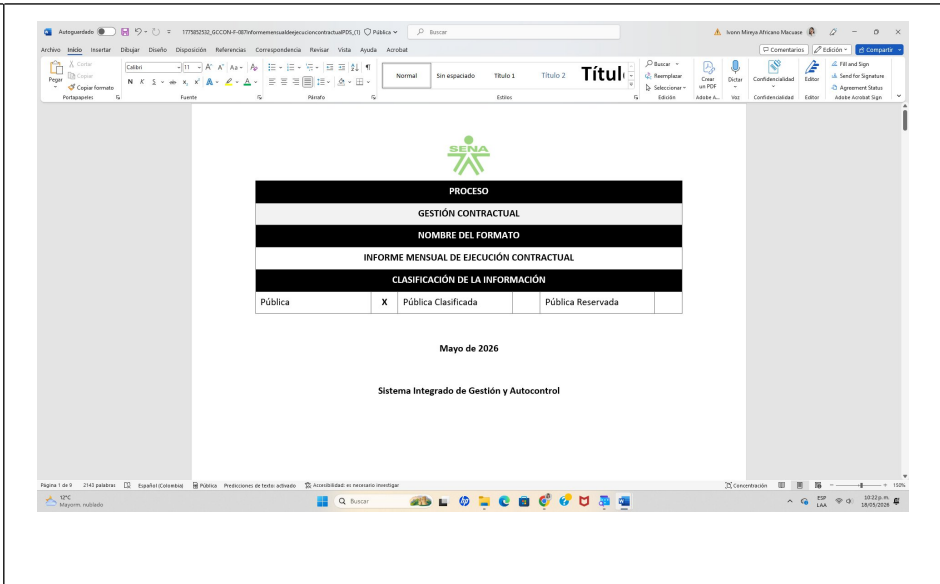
Autoguardado 1775852532_GCCON-F-087InformemensualdeejecucioncontractualPDS_(1) Pública Buscar Ivonn Mireya Africano Macuace

Archivo Inicio Insertar Dibujar Diseño Disposición Referencias Correspondencia Revisar Vista Ayuda Acrobat Comentarios Edición Compartir

Cortar Copiar Copiar formato Pegar Portapapeles Calibri 11 Fuente Párrafo Normal Sin espaciado Título 1 Título 2 Títul Estilos Buscar Reemplazar Seleccionar Edición Crear un PDF Adobe A... Dictar Voz Confidencialidad Confidencialidad Editor Editor Fill and Sign Send for Signature Agreement Status Adobe Acrobat Sign

SENA

| PROCESO | | | | | |
|---|---|---|---|---|---|
| GESTIÓN CONTRACTUAL | | | | | |
| NOMBRE DEL FORMATO | | | | | |
| INFORME MENSUAL DE EJECUCIÓN CONTRACTUAL | | | | | |
| CLASIFICACIÓN DE LA INFORMACIÓN | | | | | |
| Pública | X | Pública Clasificada | | Pública Reservada | |

Mayo de 2026

Sistema Integrado de Gestión y Autocontrol

Página 1 de 9 2143 palabras Español (Colombia) Pública Predicciones de texto: activado Accesibilidad: es necesario investigar Concentración 150%

12°C Mayorm. nublado Buscar ESP LAA 10:22 p. m. 18/05/2026